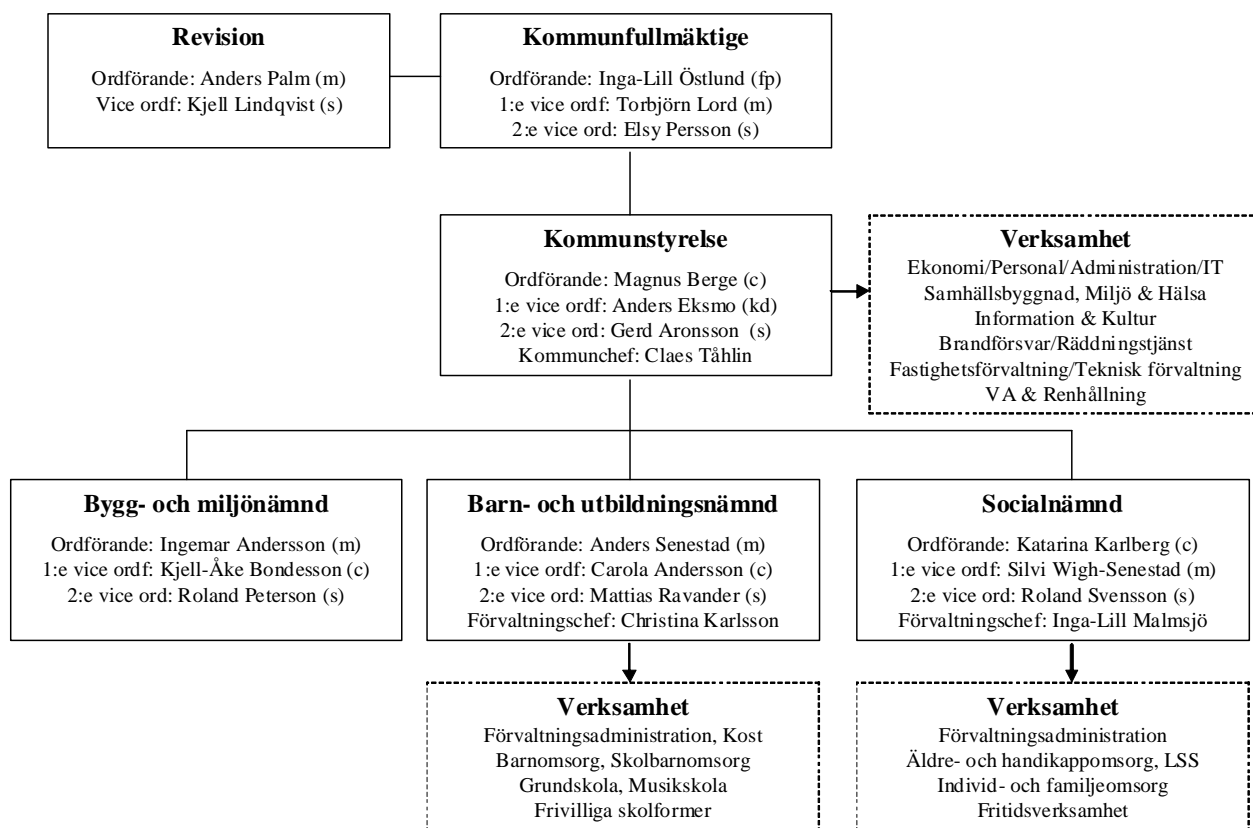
Revision

Ordförande: Anders Palm (m)
Vice ordf: Kjell Lindqvist (s)

Kommunfullmäktige

Ordförande: Inga-Lill Östlund (fp)
1:e vice ordf: Torbjörn Lord (m)
2:e vice ord: Elsy Persson (s)

Kommunstyrelse

Ordförande: Magnus Berge (c)
1:e vice ordf: Anders Eksmo (kd)
2:e vice ord: Gerd Aronsson (s)
Kommunchef: Claes Tåhlin

Verksamhet

Ekonomi/Personal/Administration/IT
Samhällsbyggnad, Miljö & Hälsa
Information & Kultur
Brandförsvar/Räddningstjänst
Fastighetsförvaltning/Teknisk förvaltning
VA & Renhållning

Bygg- och miljönämnd

Ordförande: Ingemar Andersson (m)
1:e vice ordf: Kjell-Åke Bondesson (c)
2:e vice ord: Roland Peterson (s)

Barn- och utbildningsnämnd

Ordförande: Anders Senestad (m)
1:e vice ordf: Carola Andersson (c)
2:e vice ord: Mattias Ravander (s)
Förvaltningschef: Christina Karlsson

Socialnämnd

Ordförande: Katarina Karlberg (c)
1:e vice ordf: Silvi Wigh-Senestad (m)
2:e vice ord: Roland Svensson (s)
Förvaltningschef: Inga-Lill Malmsjö

Verksamhet

Förvaltningsadministration, Kost
Barnomsorg, Skolbarnomsorg
Grundskola, Musikskola
Frivilliga skolformer

Verksamhet

Förvaltningsadministration
Äldre- och handikappomsorg, LSS
Individ- och familjeomsorg
Fritidsverksamhet